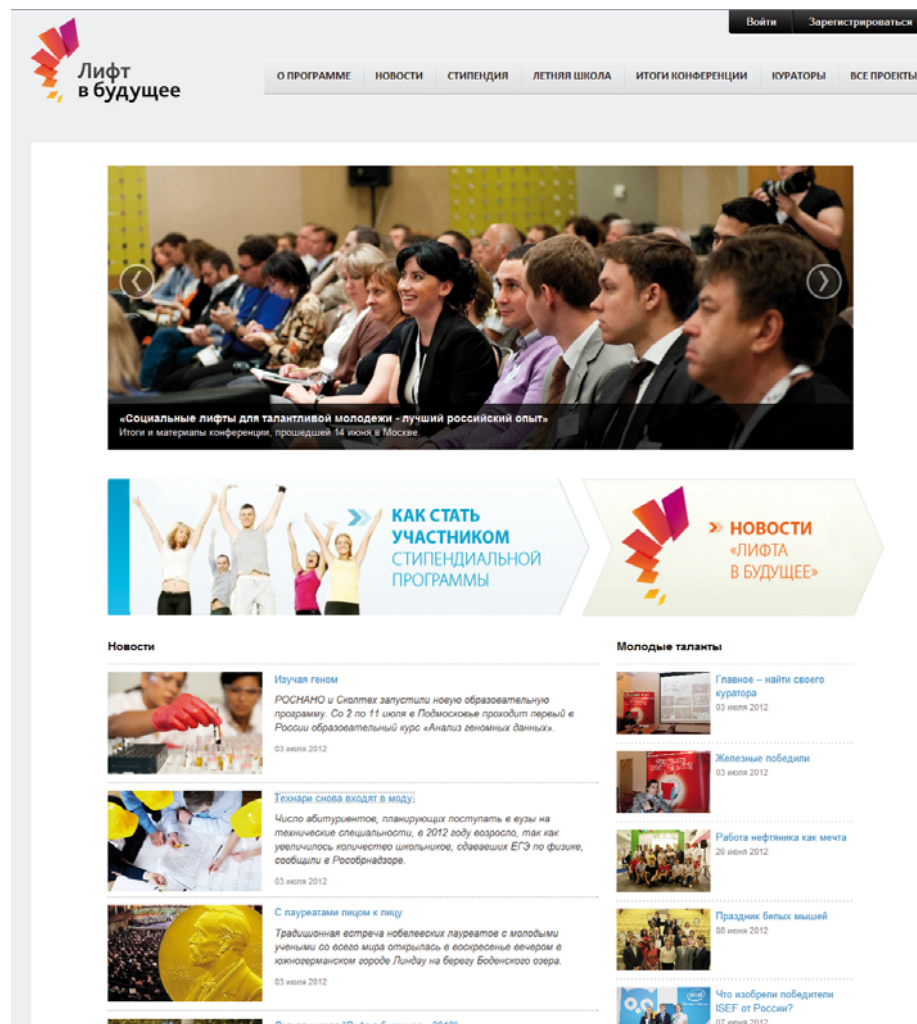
Войти Зарегистрироваться

Лифт в будущее

О ПРОГРАММЕ НОВОСТИ СТИПЕНДИЯ ЛЕТНЯЯ ШКОЛА ИТОГИ КОНФЕРЕНЦИИ КУРАТОРЫ ВСЕ ПРОЕКТЫ

«Социальные лифты для талантливой молодежи - лучший российский опыт»
Итоги и материалы конференции, прошедшей 14 июня в Москве.

КАК СТАТЬ УЧАСТНИКОМ СТИПЕНДИАЛЬНОЙ ПРОГРАММЫ

НОВОСТИ «ЛИФТА В БУДУЩЕЕ»

Новости

Изучая геном
РОСНАНО и Сколтех запустили новую образовательную программу. Со 2 по 11 июля в Подмосковье проходит первый в России образовательный курс «Анализ геномных данных».
03 июля 2012

Технари снова входят в моду
Число абитуриентов, планирующих поступать в вузы на технические специальности, в 2012 году возросло, так как увеличилось количество школьников, сдававших ЕГЭ по физике, сообщили в Рособрнадзоре.
03 июля 2012

С лауреатами лицом к лицу
Традиционная встреча нобелевских лауреатов с молодыми учеными со всего мира открылась в воскресенье вечером в южногерманском городе Линдау на берегу Боденского озера.
03 июля 2012

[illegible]

Молодые таланты

Главное – найти своего куратора
03 июля 2012

Железные победили
03 июля 2012

Работа нефтяника как мечта
26 июня 2012

Праздник белых мышей
08 июня 2012

Что изобрели победители ISEF от России?
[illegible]